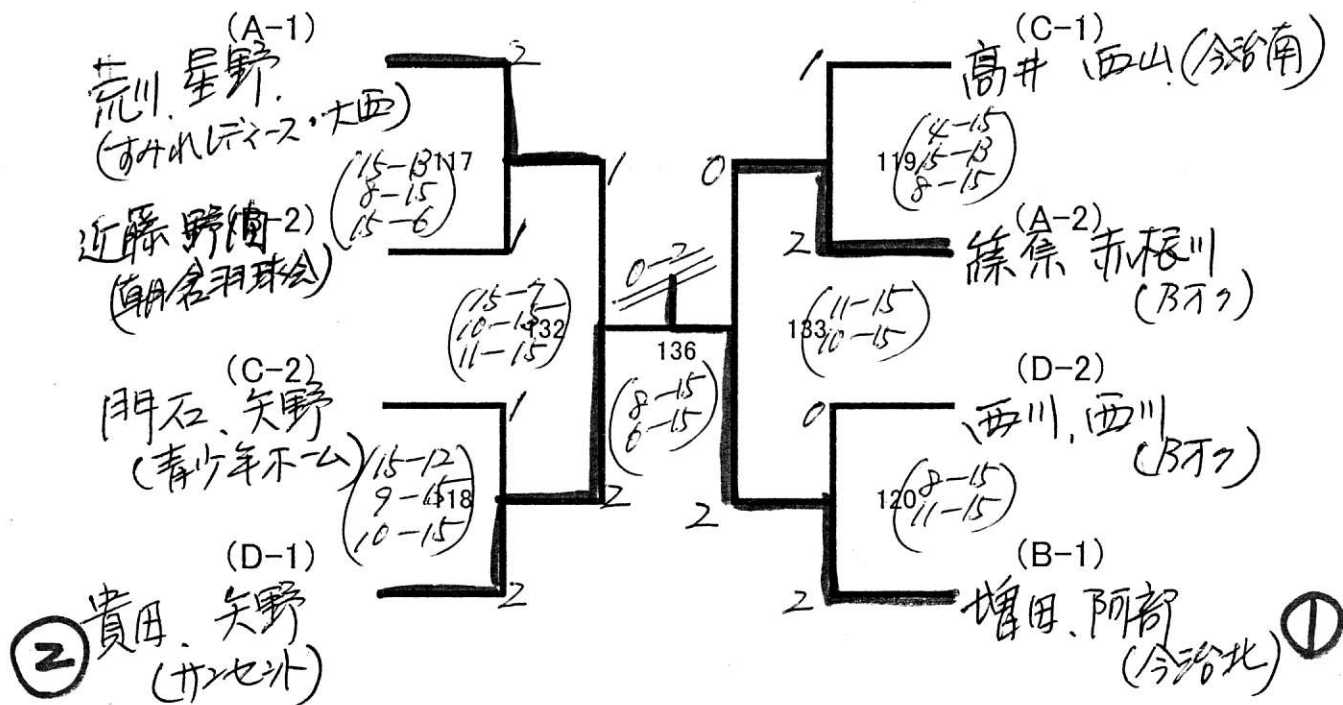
(A-1)
荒川、星野
(すみれレディース・大西)

2
117
(15-13
8-15
15-6)
1

(A-2)
近藤、野間
(朝倉羽球会)

1

132
(15-7
10-15
11-15)

0-2

136
(8-15
6-15)

(C-2)
明石、矢野
(青少年ホーム)

1
118
(15-12
9-15
10-15)
2

(D-1)
②貴田、矢野
(サンセット)

2

(C-1)
高井、西山(今治南)
1
119
(4-15
15-13
8-15)
0

(A-2)
篠原、赤桜川
(BオフY)
2

133
(11-15
10-15)

(D-2)
西川、西川
(BオフY)
0
120
(8-15
11-15)
2

(B-1)
増田、阿部
(今治北)
2
①